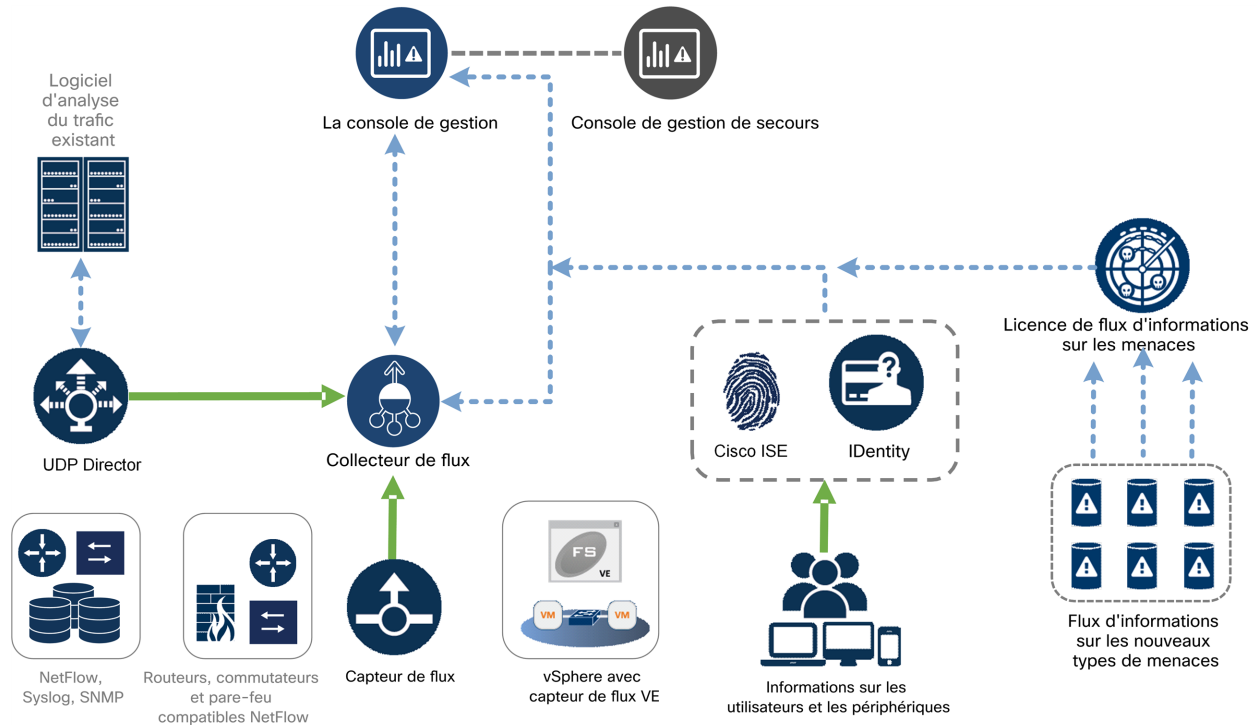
Logiciel d'analyse du trafic existant

La console de gestion

Console de gestion de secours

UDP Director

Collecteur de flux

Cisco ISE

IDentity

Licence de flux d'informations sur les menaces

NetFlow, Syslog, SNMP

Routeurs, commutateurs et pare-feu compatibles NetFlow

Capteur de flux

FS
VE

VM

VM

vSphere avec capteur de flux VE

Informations sur les utilisateurs et les périphériques

Flux d'informations sur les nouveaux types de menaces